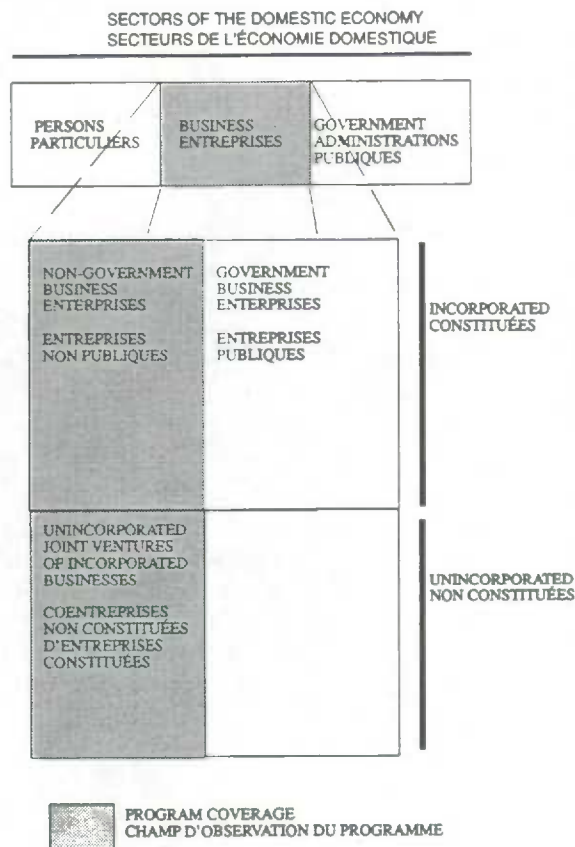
SECTORS OF THE DOMESTIC ECONOMY
SECTEURS DE L'ÉCONOMIE DOMESTIQUE

PERSONS
PARTICULIERS

BUSINESS
ENTREPRISES

GOVERNMENT
ADMINISTRATIONS
PUBLIQUES

NON-GOVERNMENT BUSINESS ENTERPRISES

ENTREPRISES NON PUBLIQUES

GOVERNMENT BUSINESS ENTERPRISES

ENTREPRISES PUBLIQUES

INCORPORATED
CONSTITUÉES

UNINCORPORATED JOINT VENTURES OF INCORPORATED BUSINESSES

COENTREPRISES NON CONSTITUÉES D'ENTREPRISES CONSTITUÉES

UNINCORPORATED
NON CONSTITUÉES

PROGRAM COVERAGE
CHAMP D'OBSERVATION DU PROGRAMME